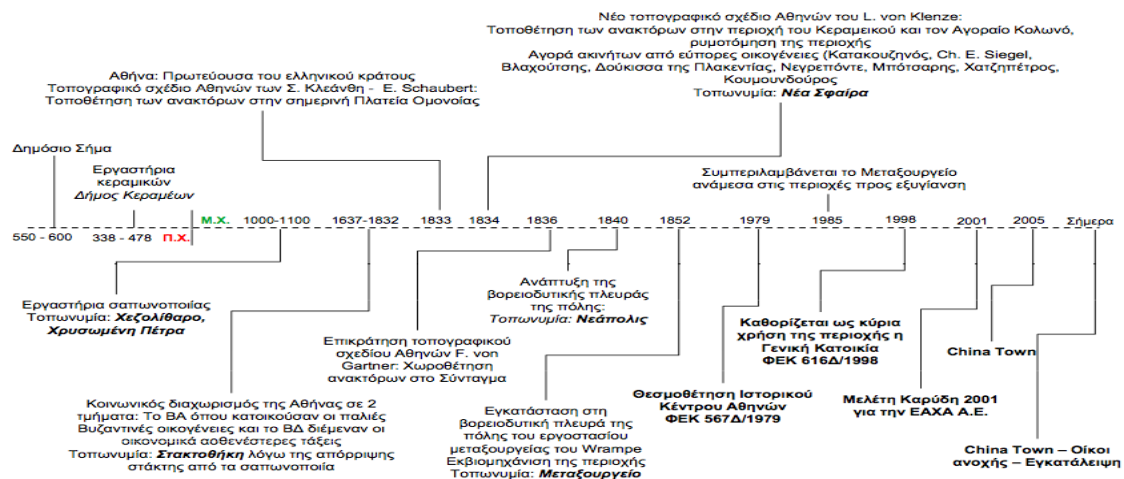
Νέο τοπογραφικό σχέδιο Αθηνών του L. von Klenze: Τοποθέτηση των ανακτόρων στην περιοχή του Κεραμεικού και τον Αγοραίο Κολωνό, ρυμοτόμηση της περιοχής
Αγορά ακινήτων από εύπορες οικογένειες (Κατακουζηνός, Ch. E. Siegel, Βλαχούτσης, Δούκισσα της Πλακεντίας, Νεγρεπόντε, Μπότσαρης, Χατζηπέτρος, Κουμουνδούρος
Τοπωνυμία: Νέα Σφαίρα

Αθήνα: Πρωτεύουσα του ελληνικού κράτους
Τοπογραφικό σχέδιο Αθηνών των Σ. Κλεάνθη - E. Schaubert: Τοποθέτηση των ανακτόρων στην σημερινή Πλατεία Ομονοίας

Δημόσιο Σήμα

Εργαστήρια κεραμικών
Δήμος Κεραμέων

Συμπεριλαμβάνεται το Μεταξουργείο ανάμεσα στις περιοχές προς εξυγίανση

550 - 600 | 338 - 478 | π.Χ. | μ.Χ. | 1000-1100 | 1637-1832 | 1833 | 1834 | 1836 | 1840 | 1852 | 1979 | 1985 | 1998 | 2001 | 2005 | Σήμερα

Εργαστήρια σαπωνοποιίας
Τοπωνυμία: Χεζολίθαρο, Χρυσωμένη Πέτρα

Ανάπτυξη της βορειοδυτικής πλευράς της πόλης:
Τοπωνυμία: Νεάπολις

Επικράτηση τοπογραφικού σχεδίου Αθηνών F. von Gartner: Χωροθέτηση ανακτόρων στο Σύνταγμα

Καθορίζεται ως κύρια χρήση της περιοχής η Γενική Κατοικία ΦΕΚ 616Δ/1998

China Town

Κοινωνικός διαχωρισμός της Αθήνας σε 2 τμήματα: Το ΒΑ όπου κατοικούσαν οι παλιές Βυζαντινές οικογένειες και το ΒΔ διέμεναν οι οικονομικά ασθενέστερες τάξεις
Τοπωνυμία: Στακτοθήκη λόγω της απόρριψης στάκτης από τα σαπωνοποιία

Εγκατάσταση στη βορειοδυτική πλευρά της πόλης του εργοστασίου μεταξουργείας του Wrampe Εκβιομηχάνιση της περιοχής
Τοπωνυμία: Μεταξουργείο

Θεσμοθέτηση Ιστορικού Κέντρου Αθηνών ΦΕΚ 567Δ/1979

Μελέτη Καρύδη 2001 για την ΕΑΧΑ Α.Ε.

China Town – Οίκοι ανοχής – Εγκατάλειψη